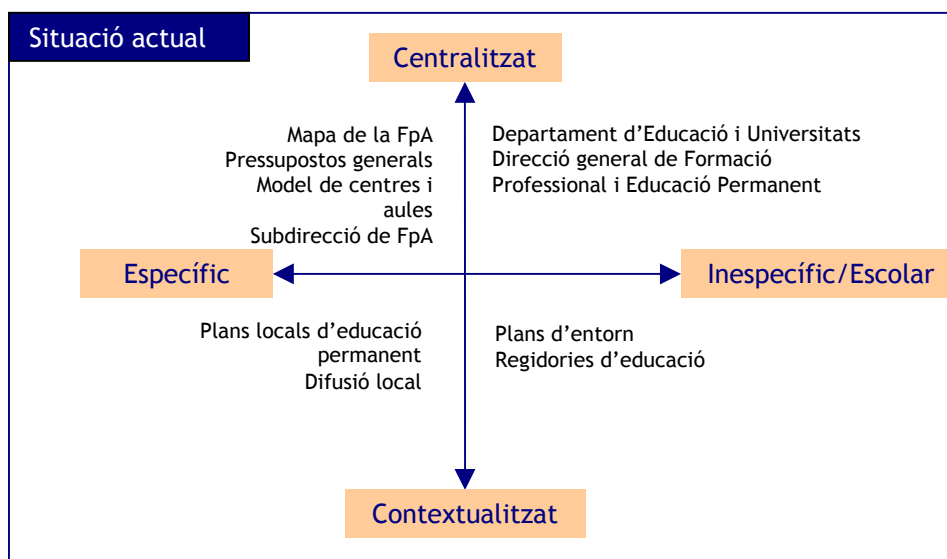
Situació actual

Centralitzat

Mapa de la FpA
Pressupostos generals
Model de centres i aules
Subdirecció de FpA

Departament d'Educació i Universitats
Direcció general de Formació Professional i Educació Permanent

Específic

Inespecífic/Escolar

Plans locals d'educació permanent
Difusió local

Plans d'entorn
Regidories d'educació

Contextualitzat